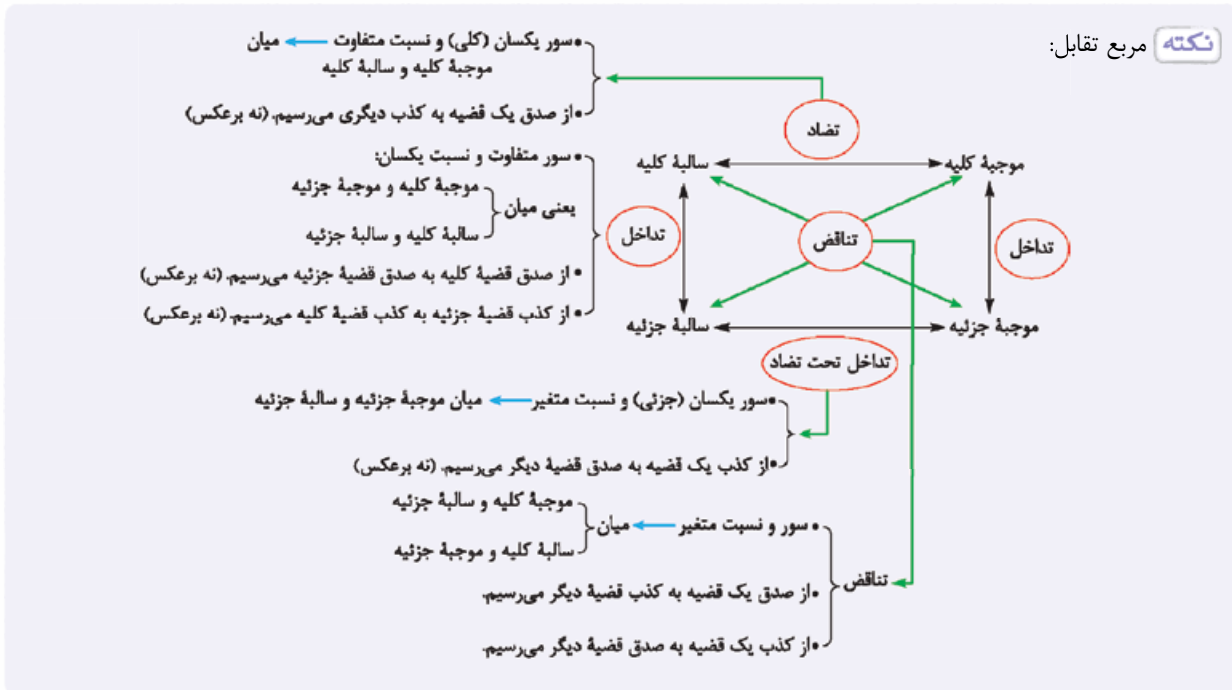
نکته مربع تقابل:

تضاد

• سور یکسان (کلی) و نسبت متفاوت ← میان موجبهٔ کلیه و سالبهٔ کلیه

• از صدق یک قضیه به کذب دیگری می‌رسیم. (نه برعکس)

موجبهٔ کلیه
سالبهٔ کلیه
تناقض
تداخل
تداخل
موجبهٔ جزئیه
سالبهٔ جزئیه

• سور متفاوت و نسبت یکسان؛
یعنی میان
موجبهٔ کلیه و موجبهٔ جزئیه
سالبهٔ کلیه و سالبهٔ جزئیه

• از صدق قضیهٔ کلیه به صدق قضیهٔ جزئیه می‌رسیم. (نه برعکس)

• از کذب قضیهٔ جزئیه به کذب قضیهٔ کلیه می‌رسیم. (نه برعکس)

تداخل تحت تضاد

• سور یکسان (جزئی) و نسبت متغیر ← میان موجبهٔ جزئیه و سالبهٔ جزئیه

• از کذب یک قضیه به صدق قضیهٔ دیگر می‌رسیم. (نه برعکس)

تناقض

• سور و نسبت متغیر ← میان
موجبهٔ کلیه و سالبهٔ جزئیه
سالبهٔ کلیه و موجبهٔ جزئیه

• از صدق یک قضیه به کذب قضیهٔ دیگر می‌رسیم.

• از کذب یک قضیه به صدق قضیهٔ دیگر می‌رسیم.